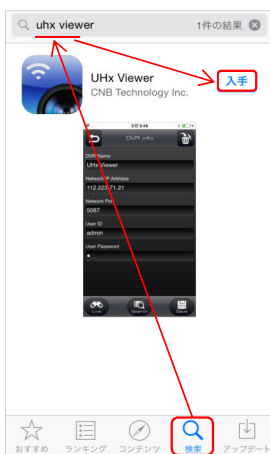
uhx viewer
1件の結果

UHx Viewer
CNB Technology Inc.
入手

DVR Info
DVR Name
UHx Viewer
Network IP Address
112.223.71.21
Network Port
5087
User ID
admin
User Password
•
Live
Search
Save

おすすめ
ランキング
コンテンツ
検索
アップデート